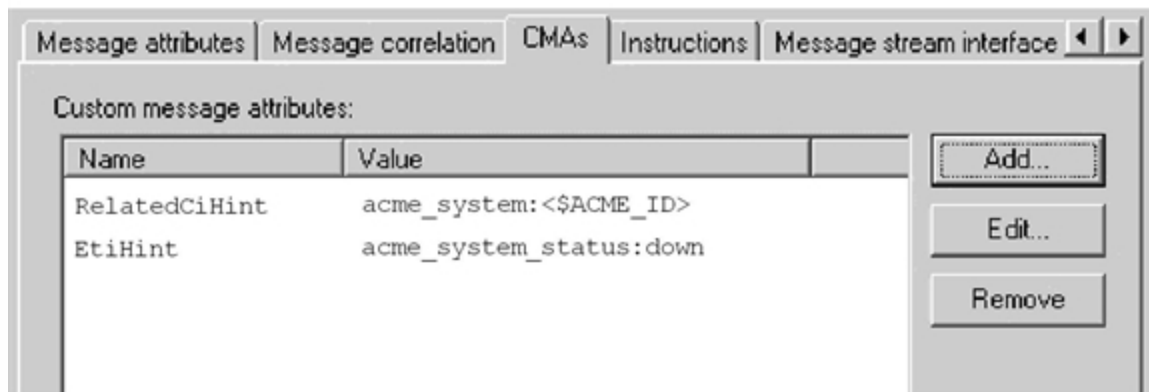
Message attributes | Message correlation | CMAs | Instructions | Message stream interface

Custom message attributes:

| Name | Value |
|---|---|
| RelatedCiHint | acme_system:<$ACME_ID> |
| EtiHint | acme_system_status:down |

Add...

Edit...

Remove